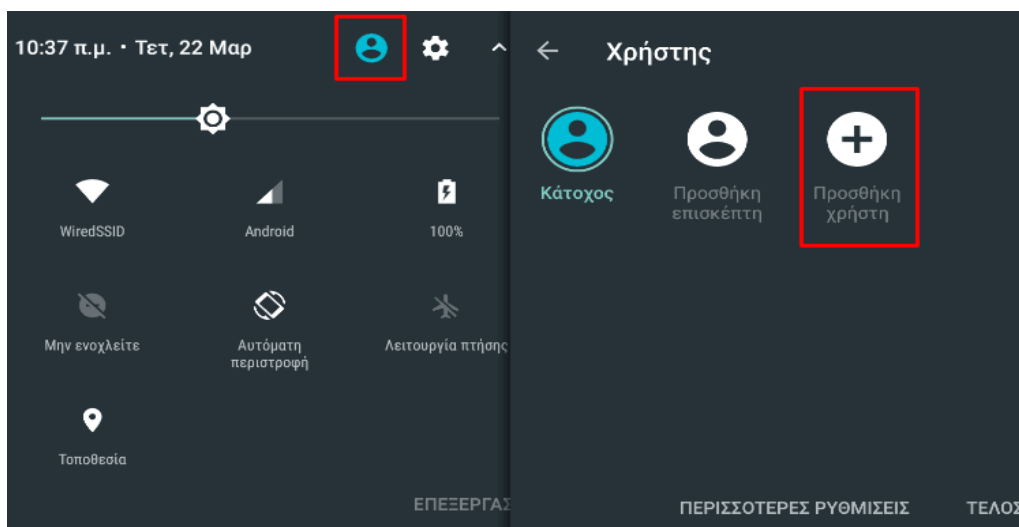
10:37 π.μ. • Τετ, 22 Μαρ

WiredSSID

Android

100%

Μην ενοχλείτε

Αυτόματη περιστροφή

Λειτουργία πτήσης

Τοποθεσία

ΕΠΕΞΕΡΓΑΣ

Χρήστης

Κάτοχος

Προσθήκη επισκέπτη

Προσθήκη χρήστη

ΠΕΡΙΣΣΟΤΕΡΕΣ ΡΥΘΜΙΣΕΙΣ

ΤΕΛΟΣ